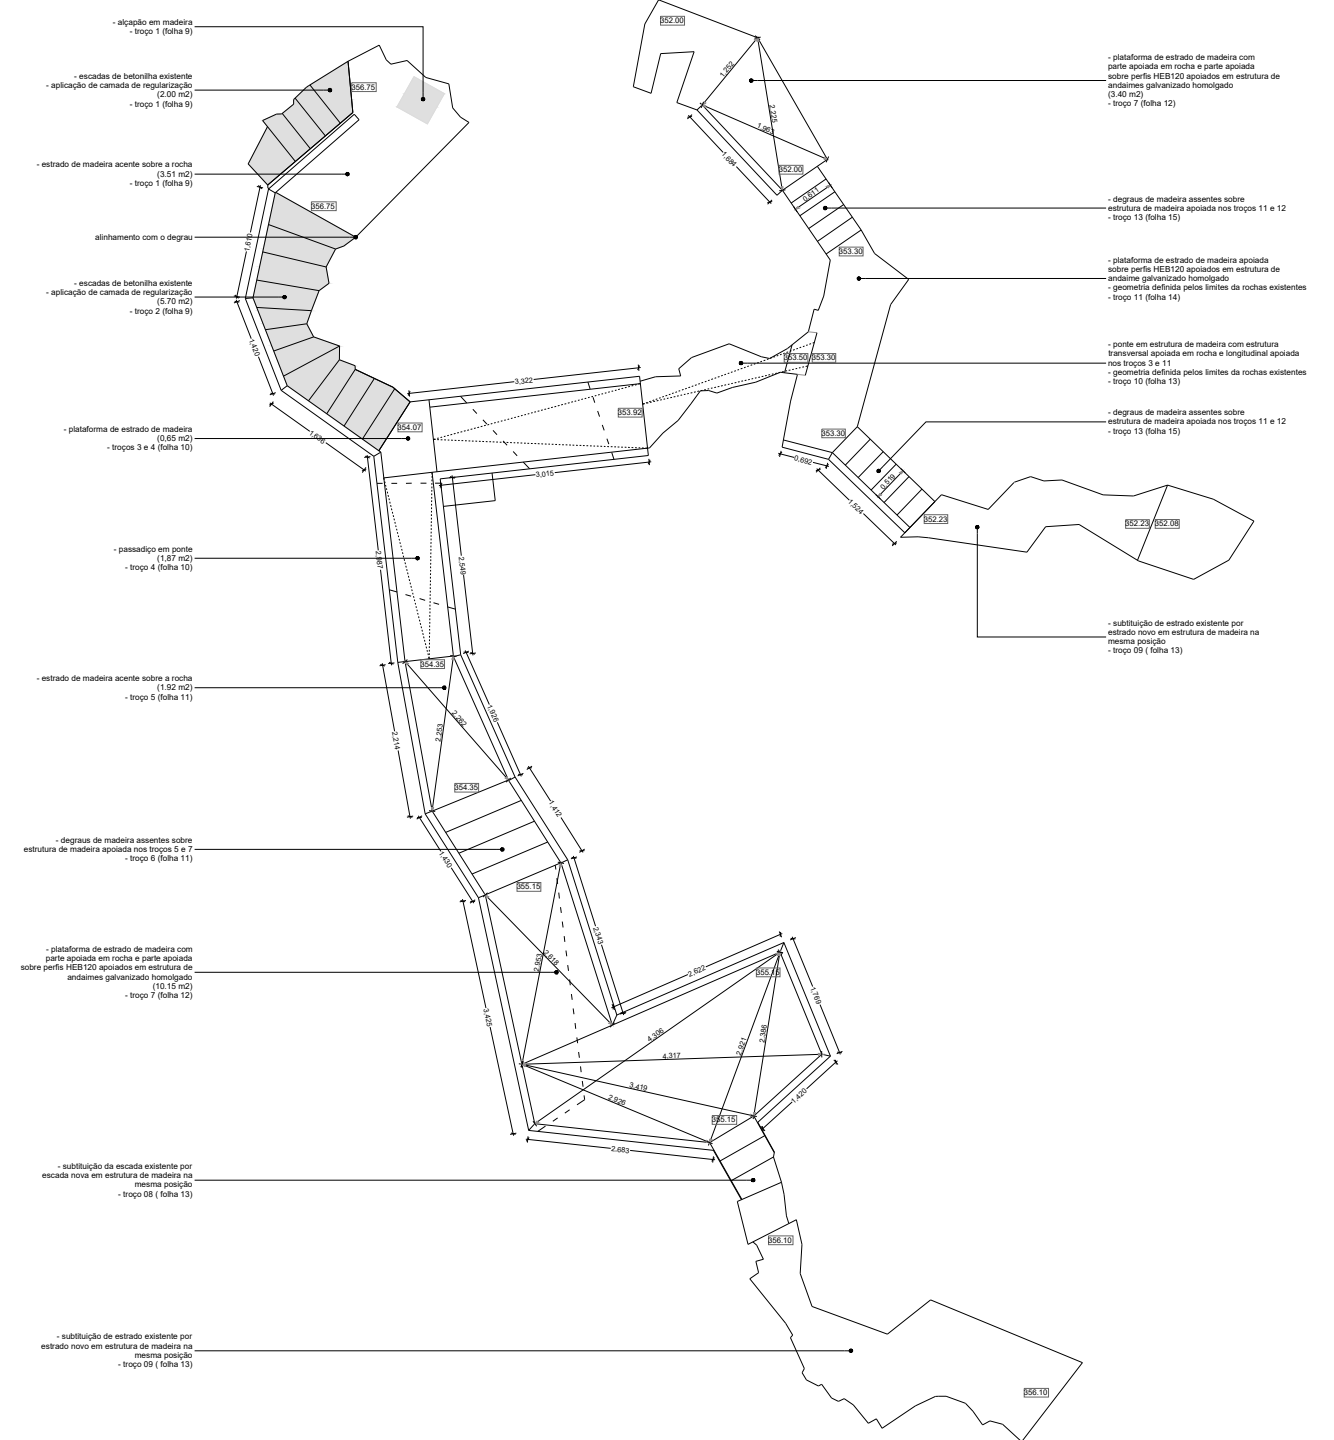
- alçapão em madeira
- troço 1 (folha 9)

- escadas de betonilha existente
- aplicação de camada de regularização
(2.00 m2)
- troço 1 (folha 9)

356.75

- estrado de madeira acente sobre a rocha
(3.51 m2)
- troço 1 (folha 9)

356.75

alinhamento com o degrau

1.610

- escadas de betonilha existente
- aplicação de camada de regularização
(5.70 m2)
- troço 2 (folha 9)

1.420

- plataforma de estrado de madeira
(0,65 m2)
- troços 3 e 4 (folha 10)

354.07

1.630

3.322

353.92

3.015

- passadiço em ponte
(1,87 m2)
- troço 4 (folha 10)

2.567

2.549

354.35

- estrado de madeira acente sobre a rocha
(1.92 m2)
- troço 5 (folha 11)

2.214

2.253

2.262

1.926

354.35

1.412

- degraus de madeira assentes sobre
estrutura de madeira apoiada nos troços 5 e 7
- troço 6 (folha 11)

1.430

355.15

2.343

- plataforma de estrado de madeira com
parte apoiada em rocha e parte apoiada
sobre perfis HEB120 apoiados em estrutura de
andaimes galvanizado homolgado
(10.15 m2)
- troço 7 (folha 12)

2.953

2.618

3.425

2.622

355.15

1.769

4.306

4.317

2.921

2.398

3.419

2.926

355.15

1.420

2.683

- subtituição da escada existente por
escada nova em estrutura de madeira na
mesma posição
- troço 08 ( folha 13)

356.10

- subtituição de estrado existente por
estrado novo em estrutura de madeira na
mesma posição
- troço 09 ( folha 13)

356.10

352.00

1.252

2.225

1.967

1.696

352.00

0.611

- plataforma de estrado de madeira com
parte apoiada em rocha e parte apoiada
sobre perfis HEB120 apoiados em estrutura de
andaimes galvanizado homolgado
(3.40 m2)
- troço 7 (folha 12)

- degraus de madeira assentes sobre
estrutura de madeira apoiada nos troços 11 e 12
- troço 13 (folha 15)

353.30

- plataforma de estrado de madeira apoiada
sobre perfis HEB120 apoiados em estrutura de
andaime galvanizado homolgado
- geometria definida pelos limites da rochas existentes
- troço 11 (folha 14)

353.50 353.30

- ponte em estrutura de madeira com estrutura
transversal apoiada em rocha e longitudinal apoiada
nos troços 3 e 11
- geometria definida pelos limites da rochas existentes
- troço 10 (folha 13)

353.30

- degraus de madeira assentes sobre
estrutura de madeira apoiada nos troços 11 e 12
- troço 13 (folha 15)

0.692

0.539

1.524

352.23

352.23 352.08

- subtituição de estrado existente por
estrado novo em estrutura de madeira na
mesma posição
- troço 09 ( folha 13)